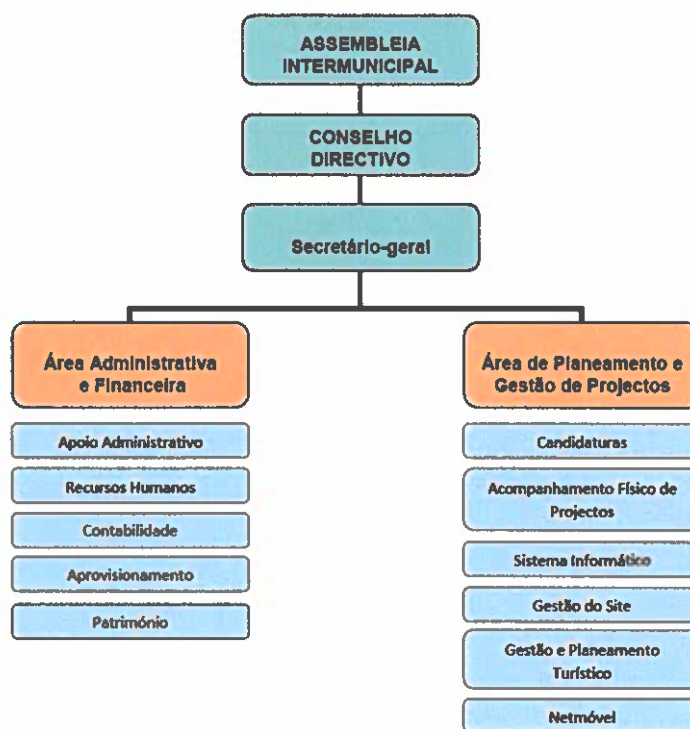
ASSEMBLEIA INTERMUNICIPAL

CONSELHO DIRECTIVO

Secretário-geral

Área Administrativa e Financeira

Apoio Administrativo

Recursos Humanos

Contabilidade

Aprovisionamento

Património

Área de Planeamento e Gestão de Projectos

Candidaturas

Acompanhamento Físico de Projectos

Sistema Informático

Gestão do Site

Gestão e Planeamento Turístico

Netmóvel